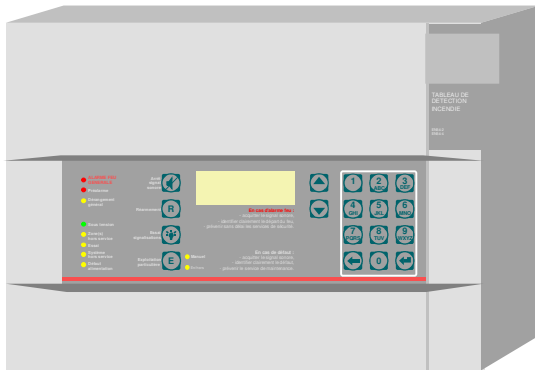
TABLEAU DE DETECTION INCENDIE

ALARME FEU GENERALE
Préalarme
Dérangement général
Sous tension
Défaut hors service
Essai
Système hors service
Défaut alimentation

Arrêt signal sonore
Réarmement
Essai signalisations
Exploitation particulière
Manuel
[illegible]

En cas d'alarme feu :
- couper le signal sonore
- identifier clairement le lieu du feu
- prévenir sans délai les services de sécurité

En cas de défaut :
- couper le signal sonore
- identifier clairement le défaut
- prévenir le service de maintenance

1
2
3
4
5
6
7
8
9
0